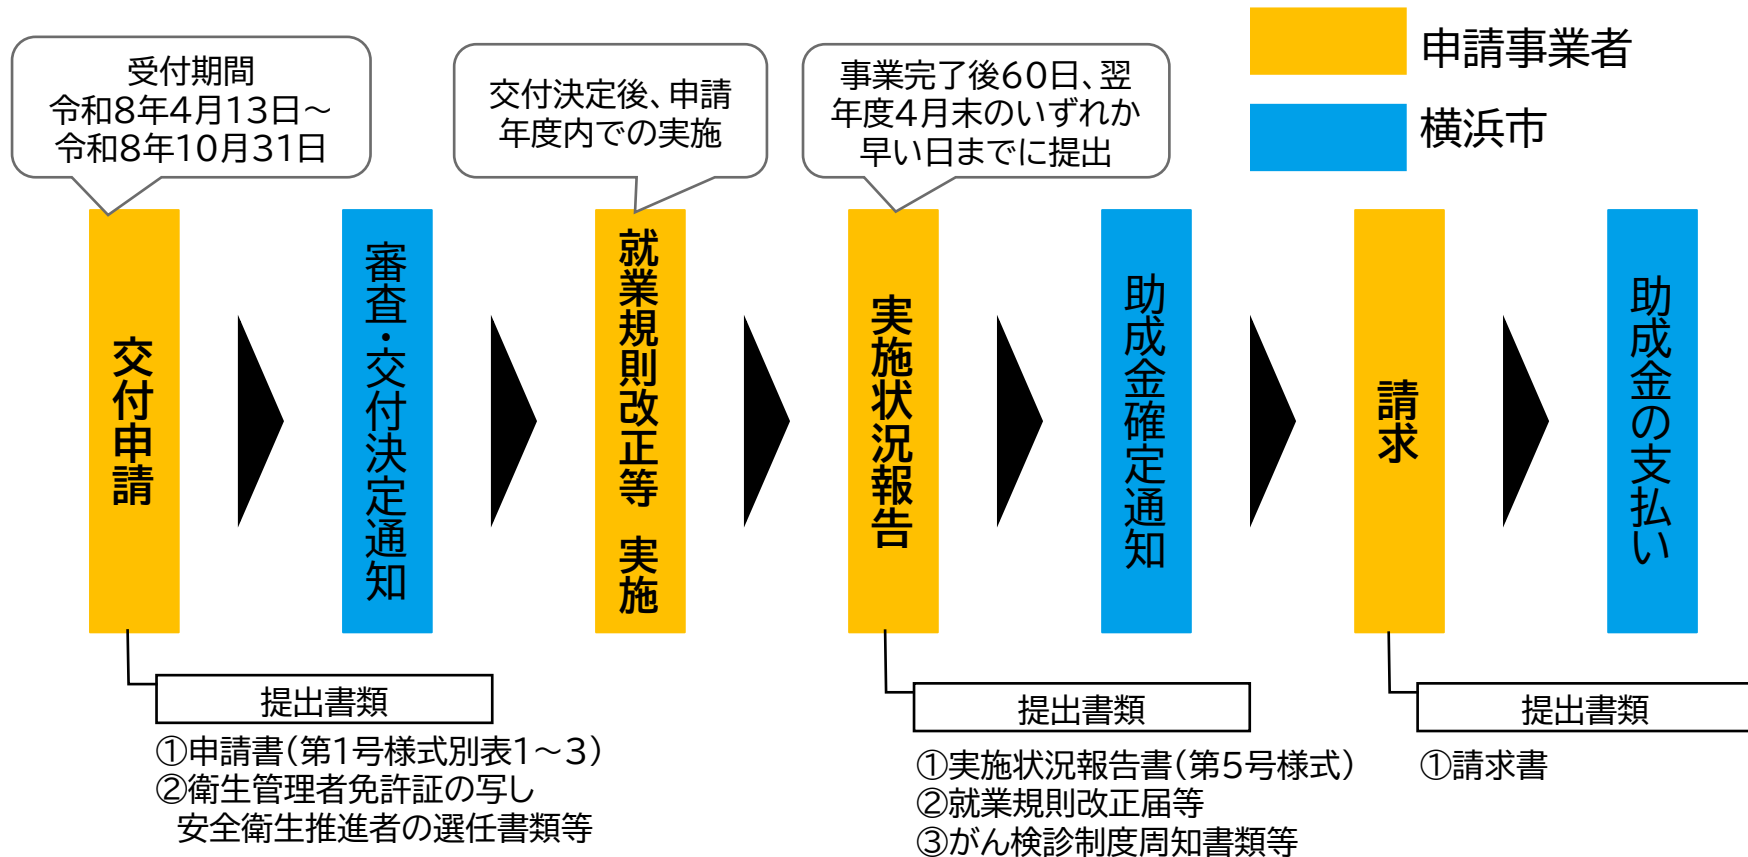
申請事業者
横浜市

受付期間
令和8年4月13日～
令和8年10月31日

交付決定後、申請年度内での実施

事業完了後60日、翌年度4月末のいずれか早い日までに提出

交付申請

審査・交付決定通知

就業規則改正等 実施

実施状況報告

助成金確定通知

請求

助成金の支払い

提出書類
①申請書（第1号様式別表1～3）
②衛生管理者免許証の写し
安全衛生推進者の選任書類等

提出書類
①実施状況報告書（第5号様式）
②就業規則改正届等
③がん検診制度周知書類等

提出書類
①請求書